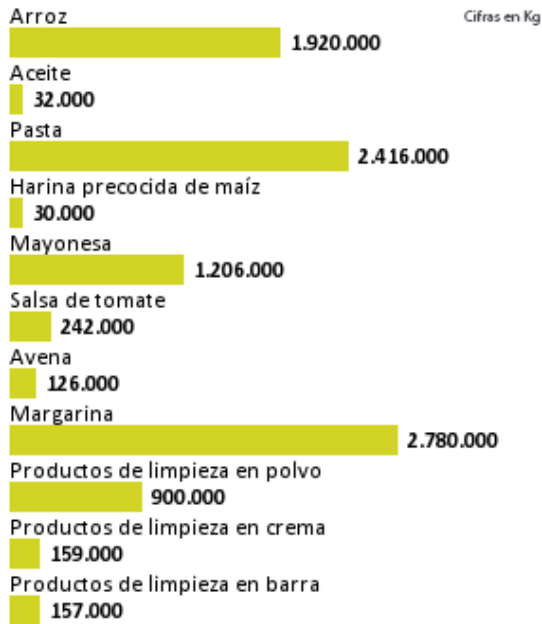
Arroz
Cifras en Kg
1.920.000
Aceite
32.000
Pasta
2.416.000
Harina precocida de maíz
30.000
Mayonesa
1.206.000
Salsa de tomate
242.000
Avena
126.000
Margarina
2.780.000
Productos de limpieza en polvo
900.000
Productos de limpieza en crema
159.000
Productos de limpieza en barra
157.000